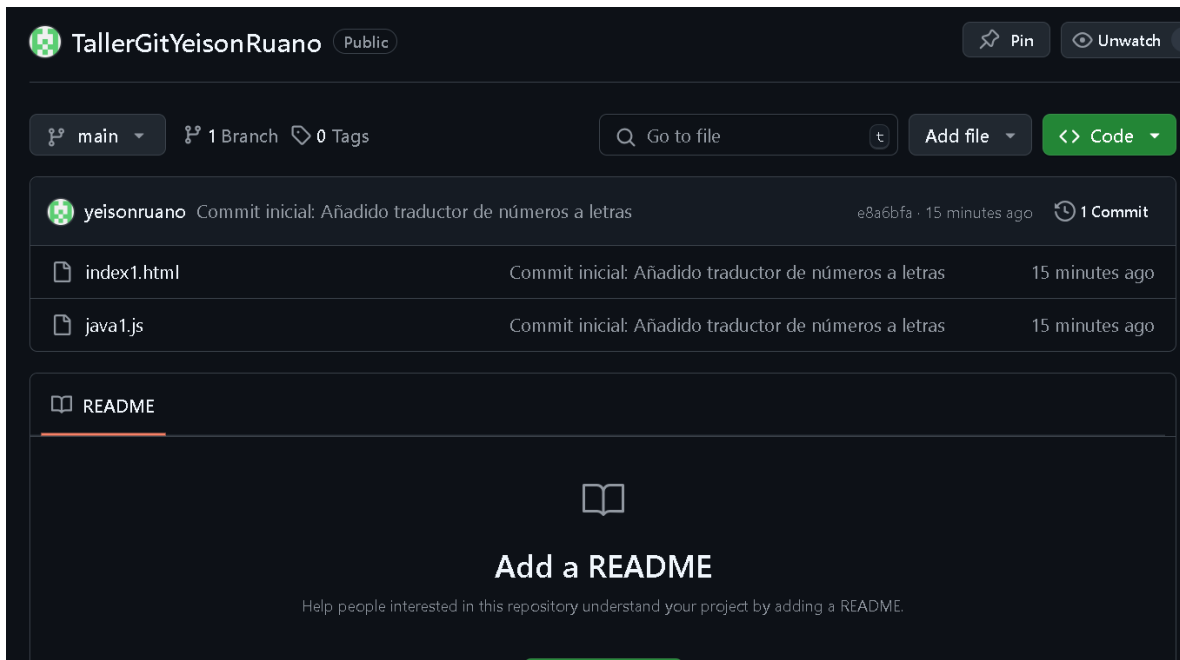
TallerGitYeisonRuano Public

Pin Unwatch

main 1 Branch 0 Tags

Go to file t

Add file

<> Code

yeisonruano Commit inicial: Añadido traductor de números a letras e8a6bfa · 15 minutes ago 1 Commit

| | | |
|---|---|---|
| index1.html | Commit inicial: Añadido traductor de números a letras | 15 minutes ago |
| java1.js | Commit inicial: Añadido traductor de números a letras | 15 minutes ago |

README

Add a README

Help people interested in this repository understand your project by adding a README.